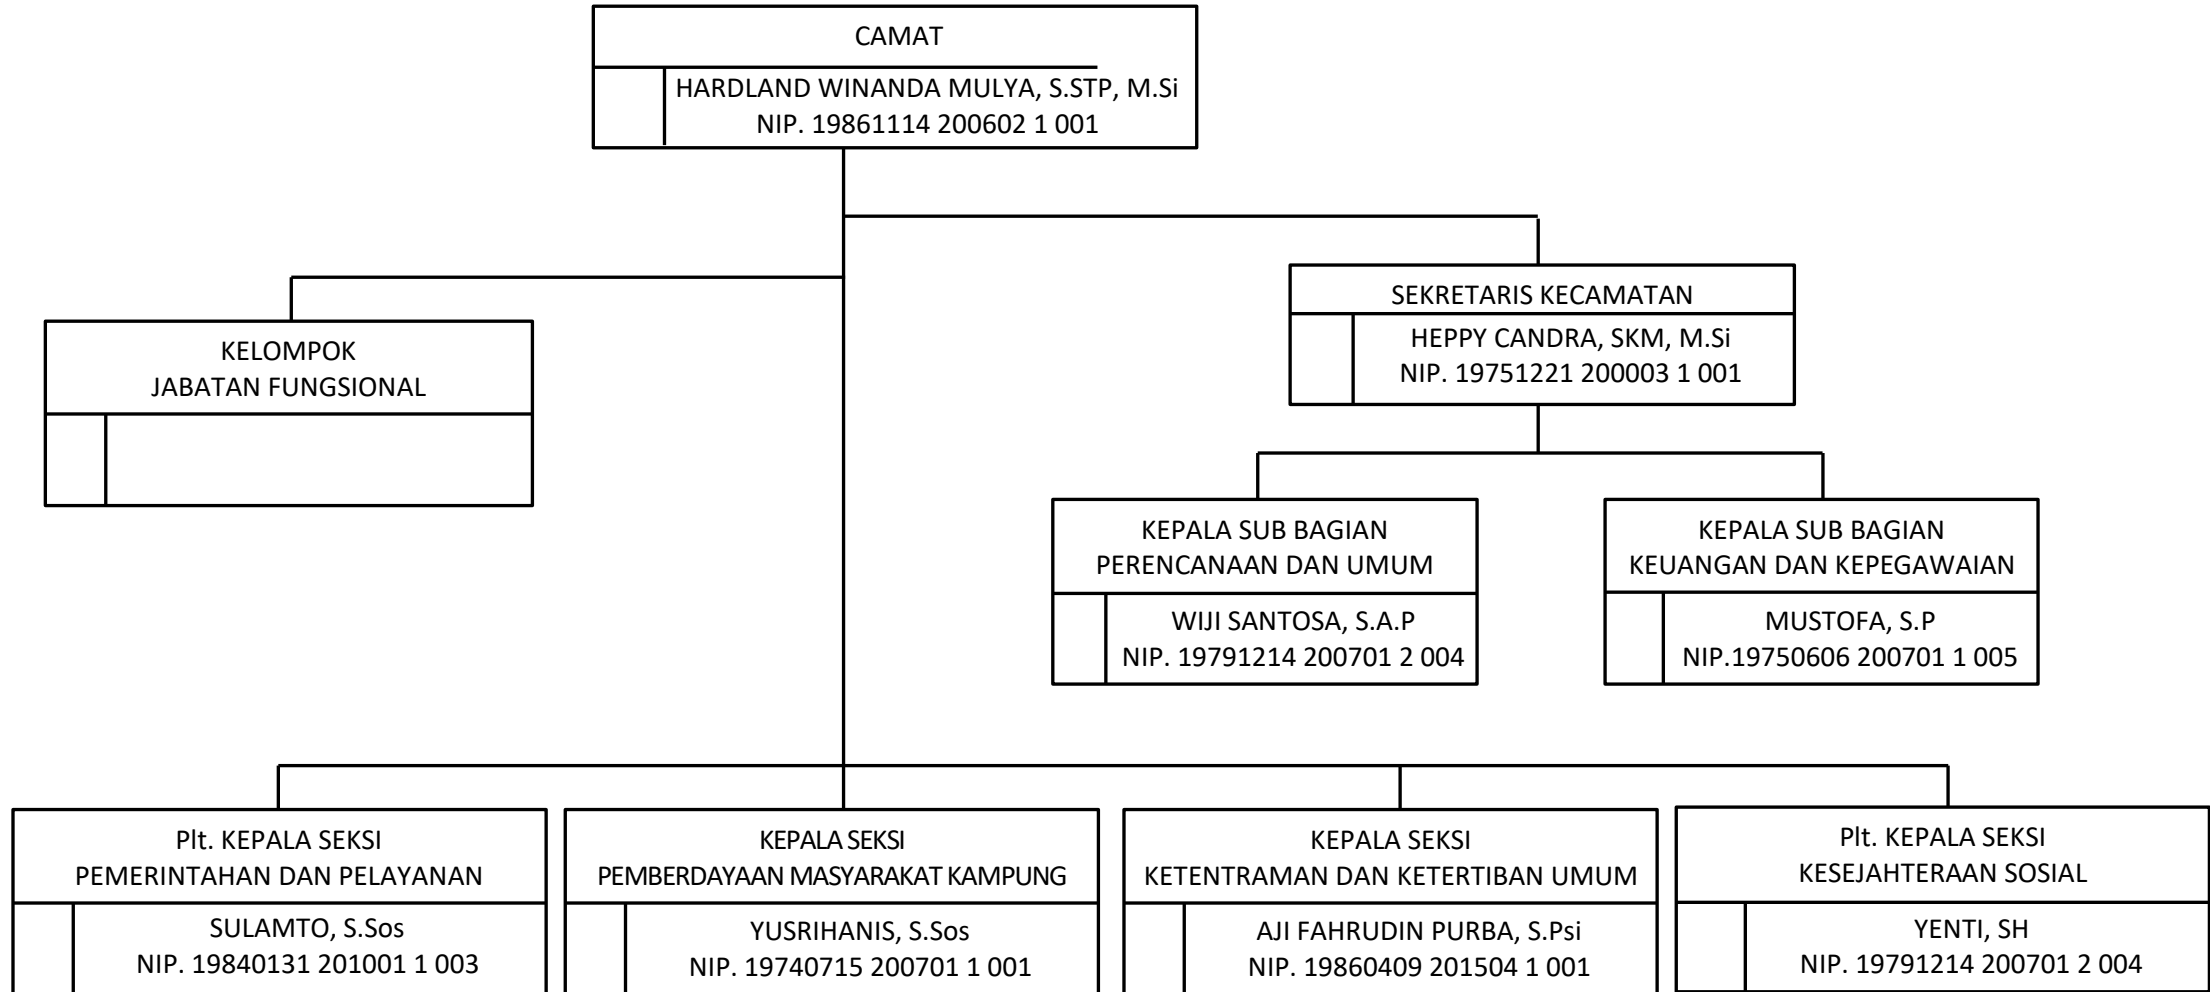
CAMAT
HARDLAND WINANDA MULYA, S.STP, M.Si
NIP. 19861114 200602 1 001

KELOMPOK
JABATAN FUNGSIONAL

SEKRETARIS KECAMATAN
HEPPY CANDRA, SKM, M.Si
NIP. 19751221 200003 1 001

KEPALA SUB BAGIAN
PERENCANAAN DAN UMUM
WIJI SANTOSA, S.A.P
NIP. 19791214 200701 2 004

KEPALA SUB BAGIAN
KEUANGAN DAN KEPEGAWAIAN
MUSTOFA, S.P
NIP.19750606 200701 1 005

Plt. KEPALA SEKSI
PEMERINTAHAN DAN PELAYANAN
SULAMTO, S.Sos
NIP. 19840131 201001 1 003

KEPALA SEKSI
PEMBERDAYAAN MASYARAKAT KAMPUNG
YUSRIHANIS, S.Sos
NIP. 19740715 200701 1 001

KEPALA SEKSI
KETENTRAMAN DAN KETERTIBAN UMUM
AJI FAHRUDIN PURBA, S.Psi
NIP. 19860409 201504 1 001

Plt. KEPALA SEKSI
KESEJAHTERAAN SOSIAL
YENTI, SH
NIP. 19791214 200701 2 004